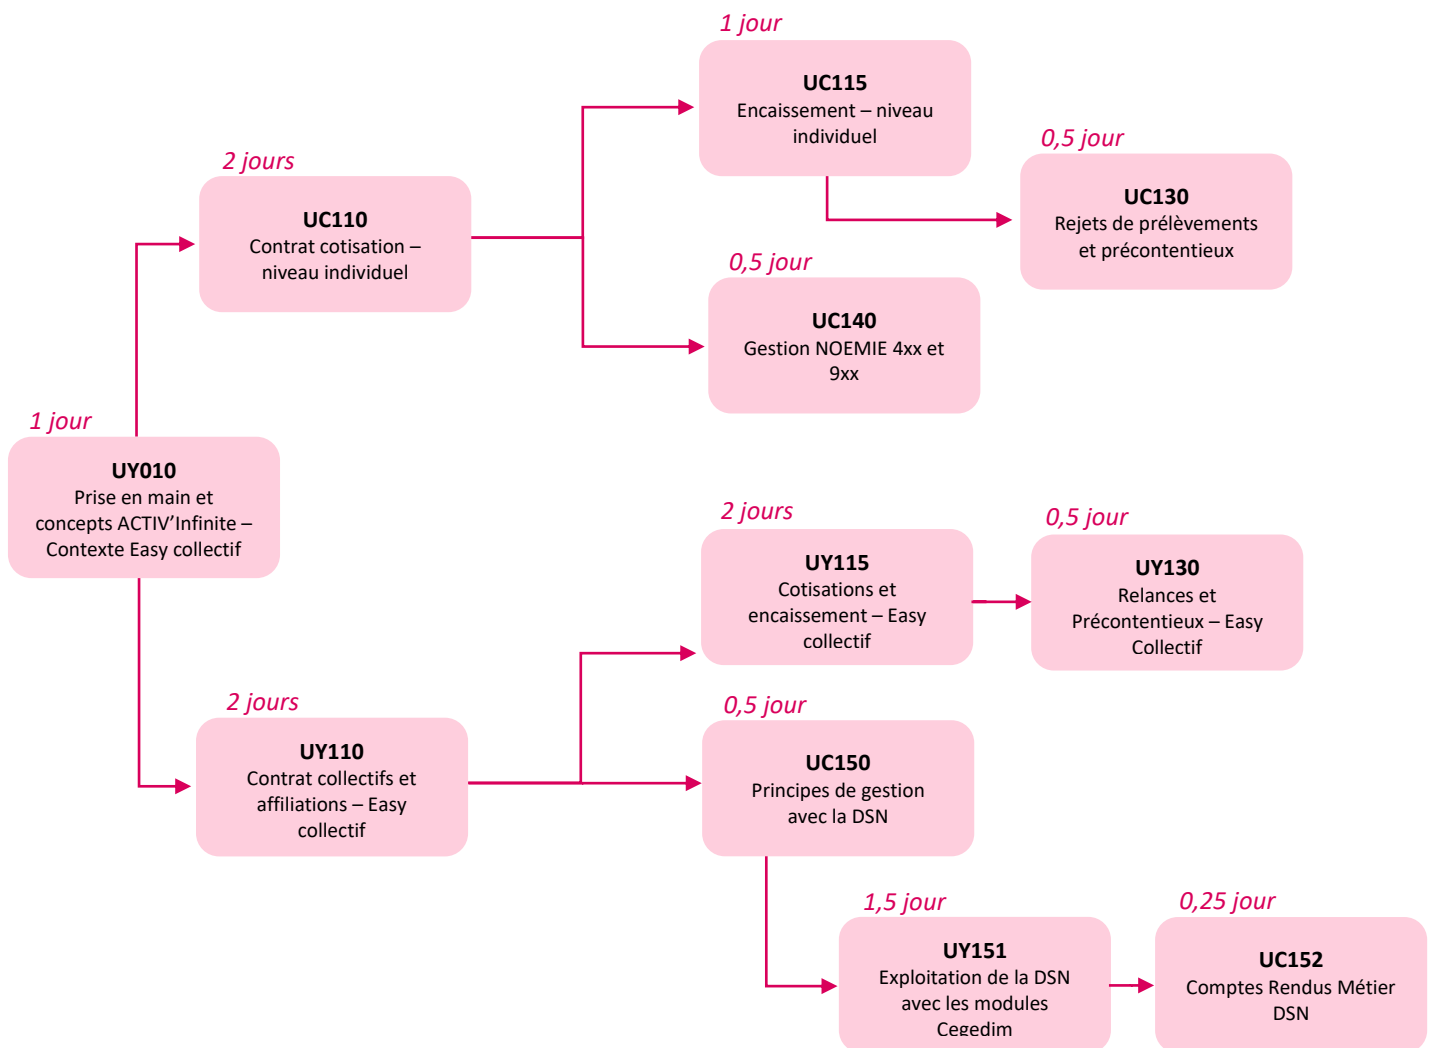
1 jour
UC115
Encaissement – niveau individuel

2 jours
UC110
Contrat cotisation – niveau individuel

0,5 jour
UC130
Rejets de prélèvements et précontentieux

0,5 jour
UC140
Gestion NOEMIE 4xx et 9xx

1 jour
UY010
Prise en main et concepts ACTIV'Infinite – Contexte Easy collectif

2 jours
UY115
Cotisations et encaissement – Easy collectif

0,5 jour
UY130
Relances et Précontentieux – Easy Collectif

2 jours
UY110
Contrat collectifs et affiliations – Easy collectif

0,5 jour
UC150
Principes de gestion avec la DSN

1,5 jour
UY151
Exploitation de la DSN avec les modules Cegedim

0,25 jour
UC152
Comptes Rendus Métier DSN